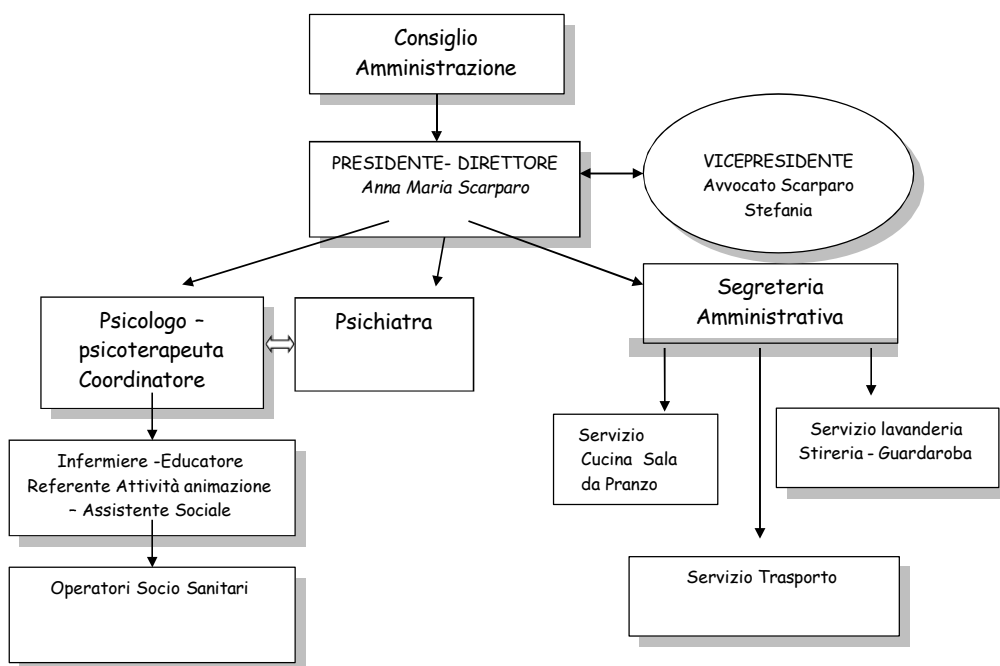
Consiglio Amministrazione

PRESIDENTE- DIRETTORE
*Anna Maria Scarparo*

VICEPRESIDENTE
Avvocato Scarparo Stefania

Psicologo – psicoterapeuta Coordinatore

Psichiatra

Segreteria Amministrativa

Infermiere -Educatore
Referente Attività animazione – Assistente Sociale

Operatori Socio Sanitari

Servizio Cucina Sala da Pranzo

Servizio lavanderia Stireria - Guardaroba

Servizio Trasporto